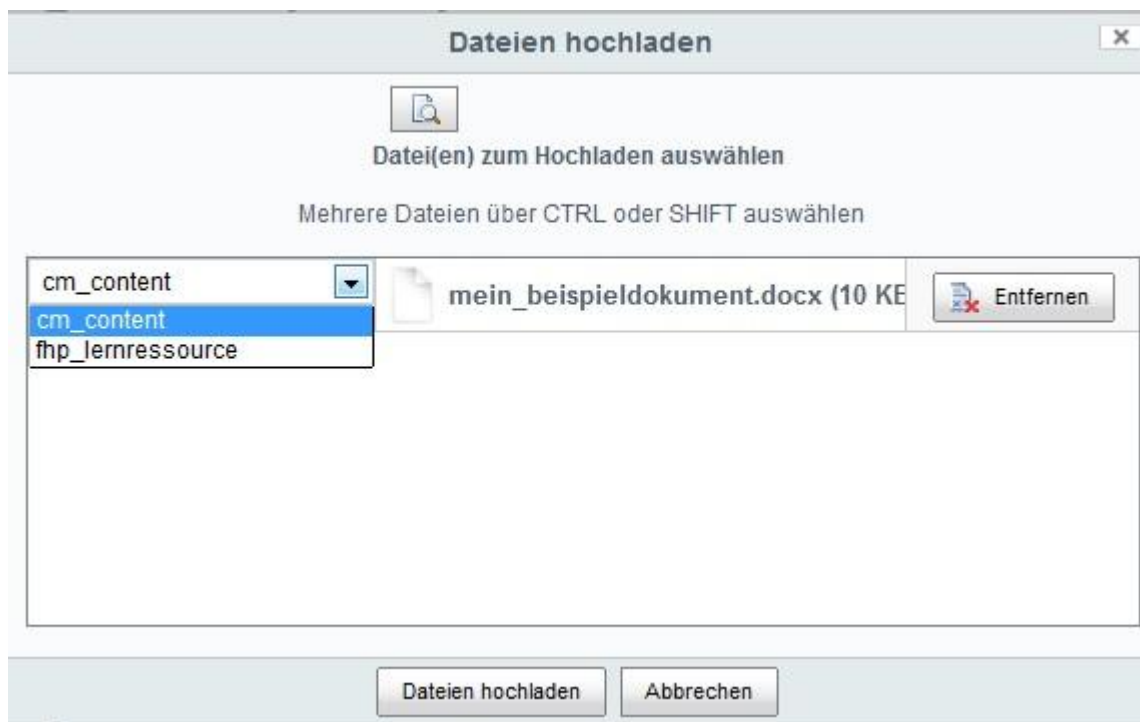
Dateien hochladen

×

Datei(en) zum Hochladen auswählen

Mehrere Dateien über CTRL oder SHIFT auswählen

cm_content

cm_content

fhp_lernressource

mein_beispieldokument.docx (10 KE

Entfernen

Dateien hochladen

Abbrechen